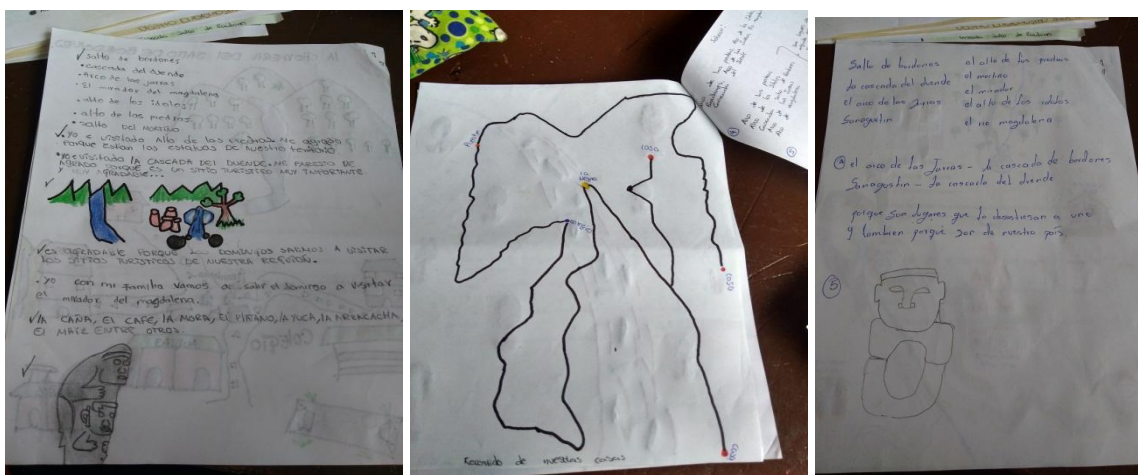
✓Salto de bordones
•cascada del duende
•Arco de las Jarras
•El mirador del magdalena
•alto de los Idolos
•alto de las piedras
•Salto del mortiño

✓yo e visitado Alto de los Idolos me agrado porque estan los estatuas de nuestro territorio

✓yo e visitado la cascada del duende me parecio agrado porque es un sitio turistico muy importante
✓ muy agradable

✓es agradable porque los domingos salimos a visitar los sitios turisticos de nuestra region.

✓yo con mi familia vamos a salir el domingo a visitar el mirador del magdalena

✓La caña, el cafe, la mora, el platano, la yuca, la arracacha el maiz entre otros

Colegio

casa
casa
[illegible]
casa
casa
casa

Recorrido de nuestras casas

Salto de bordones
la cascada del duende
el arco de las Jarras
Saragoslin

el alto de los ydolos
el mortiño
el mirador
el alto de los idolos
el rio magdalena

④ el arco de las Jarras - la cascada de bordones
Saragoslin - la cascada del duende

porque son lugares que la desestresan a uno y tambien porque son de nuestro pais

⑤